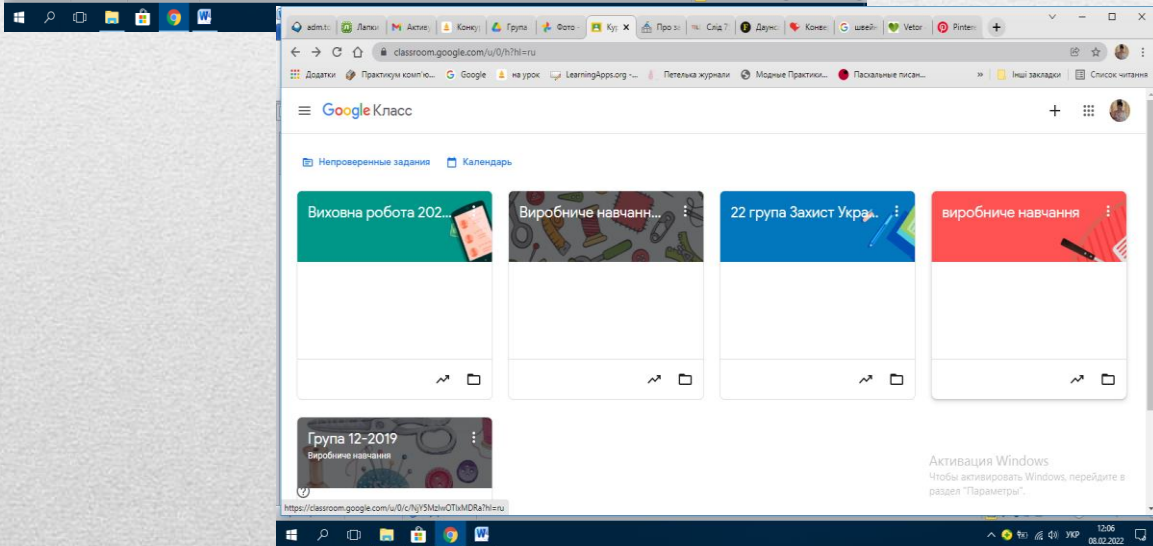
adm.tc | Лапки | Актив | Конкур | Група | Фото | Кур | Про з | Слід | Двуно | Конве | швейн | Vetor | Pinter

classroom.google.com/u/0/h?hl=ru

Додатки | Практикум комп'ю... | Google | на урок | LearningApps.org -... | Петелька журнали | Модные Практики... | Пасхальные писан... | Інші закладки | Список читання

Google Класс

Непроверенные задания | Календарь

Виховна робота 202...

Виробниче навчанн...

22 група Захист Укр...

виробличе навчання

Група 12-2019
Виробниче навчання

https://classroom.google.com/u/0/c/NjY5MzIwOTIxMDRa?hl=ru

Активация Windows
Чтобы активировать Windows, перейдите в раздел "Параметры".

УКР 12:06 08.02.2022